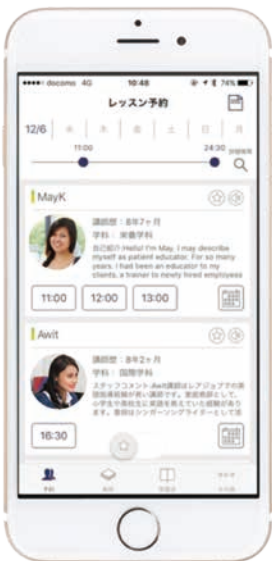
docomo 4G 10:48 74%

レッスン予約

12/6 水 木 金 土 日 月

11:00 24:30

MayK

講師歴：8年7ヶ月
学科：栄養学科
自己紹介 Hello! I'm May. I may describe myself as patient educator. For so many years, I had been an educator to my clients, a trainer to newly hired employees

11:00 12:00 13:00

Awit

講師歴：8年2ヶ月
学科：国際学科
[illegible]

16:30